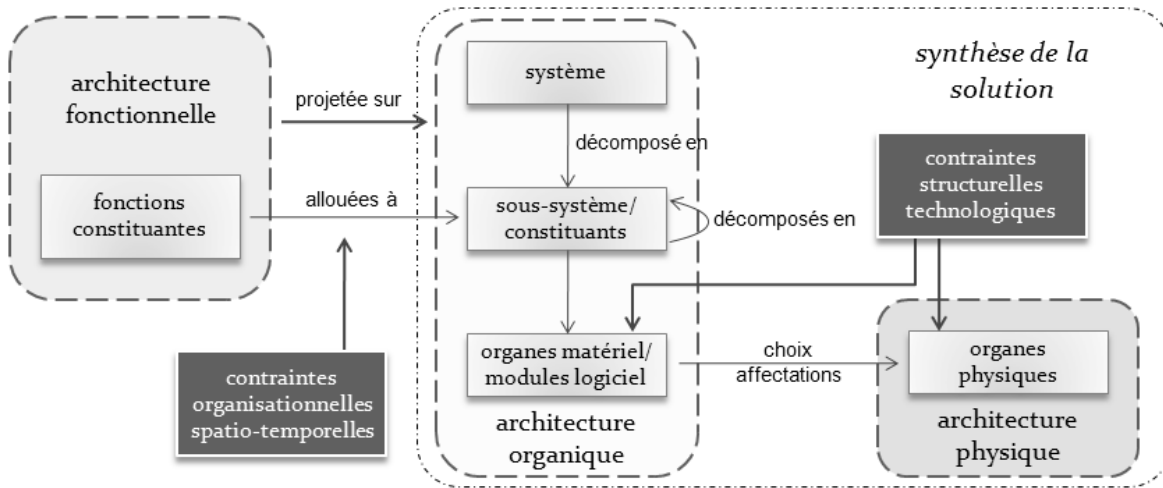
architecture fonctionnelle

fonctions constituantes

projetée sur

allouées à

contraintes organisationnelles spatio-temporelles

synthèse de la solution

système

décomposé en

sous-système/ constituants

décomposés en

organes matériel/ modules logiciel

architecture organique

contraintes structurelles technologiques

choix affectations

organes physiques

architecture physique